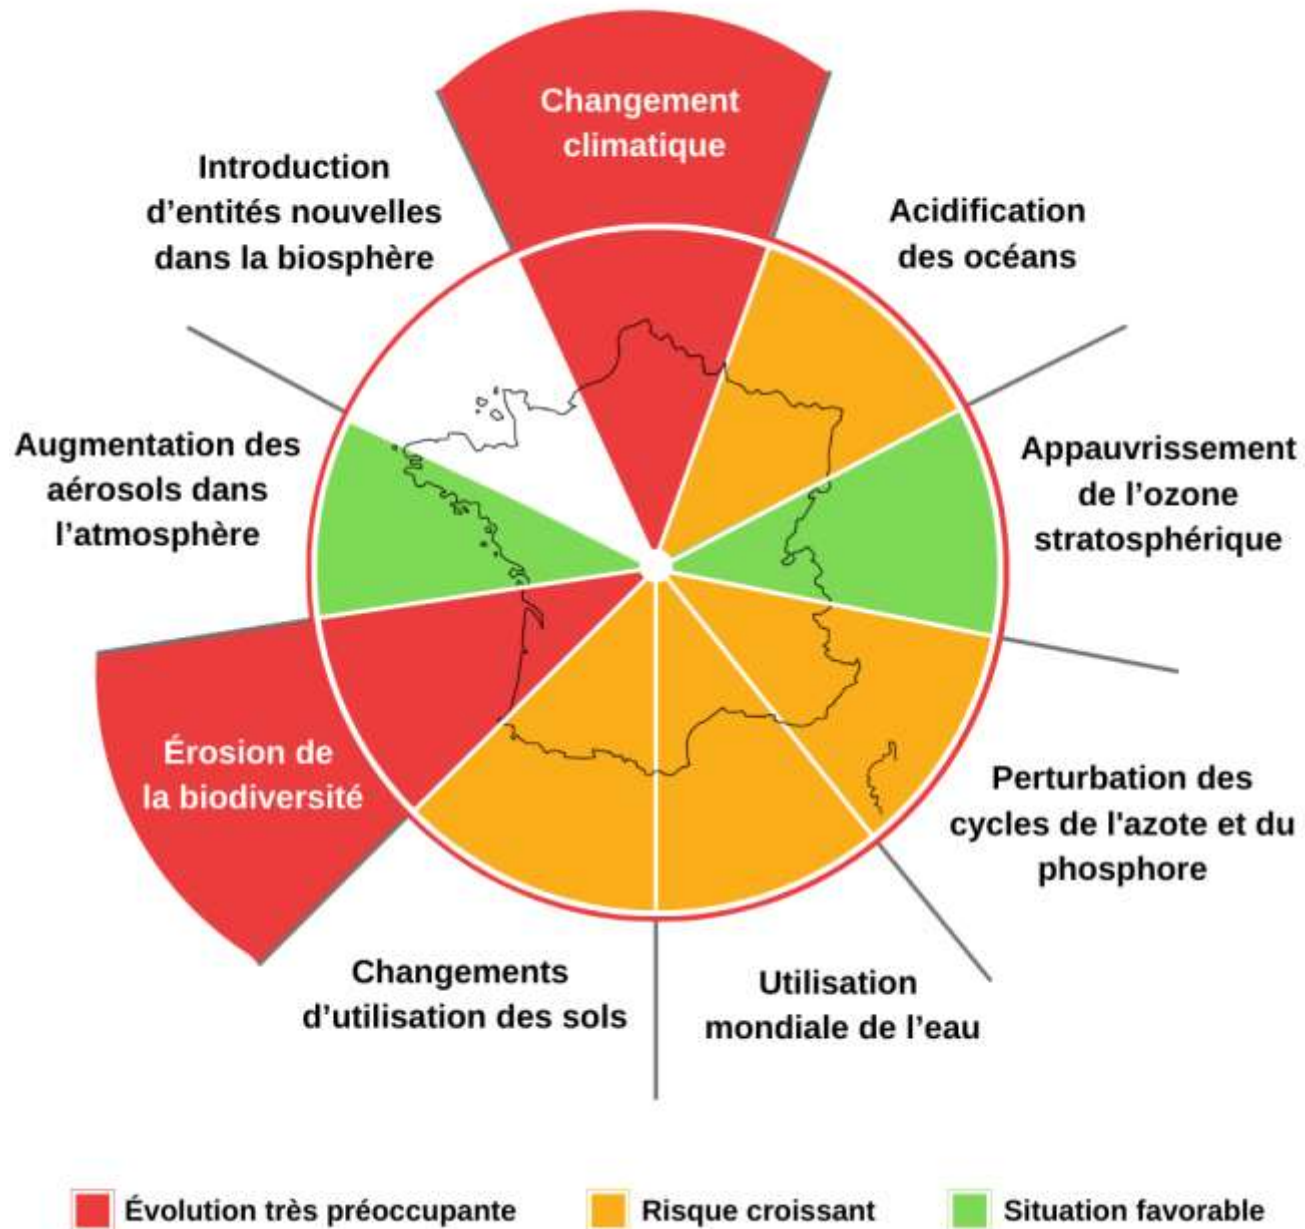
Changement climatique

Introduction d’entités nouvelles dans la biosphère

Acidification des océans

Augmentation des aérosols dans l’atmosphère

Appauvrissement de l’ozone stratosphérique

Érosion de la biodiversité

Perturbation des cycles de l'azote et du phosphore

Changements d’utilisation des sols

Utilisation mondiale de l’eau

Évolution très préoccupante
Risque croissant
Situation favorable